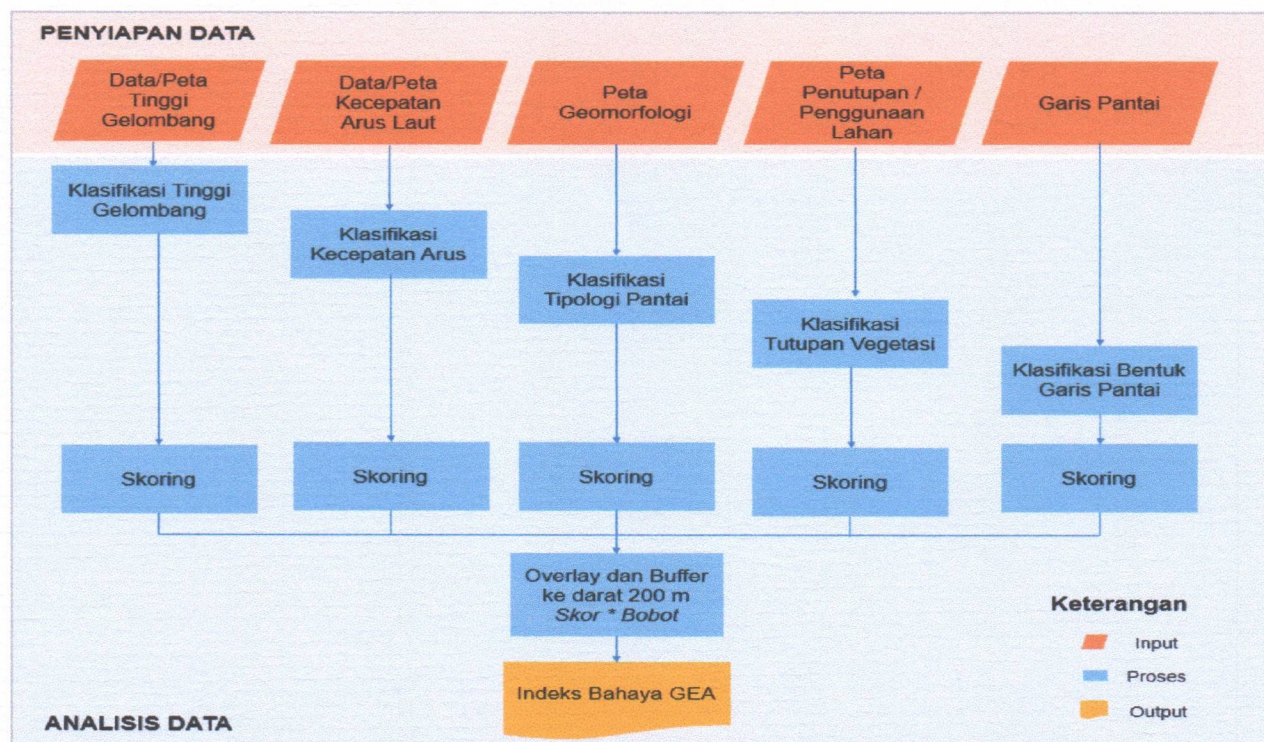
PENYIAPAN DATA

Data/Peta Tinggi Gelombang

Data/Peta Kecepatan Arus Laut

Peta Geomorfologi

Peta Penutupan / Penggunaan Lahan

Garis Pantai

Klasifikasi Tinggi Gelombang

Klasifikasi Kecepatan Arus

Klasifikasi Tipologi Pantai

Klasifikasi Tutupan Vegetasi

Klasifikasi Bentuk Garis Pantai

Skoring

Skoring

Skoring

Skoring

Skoring

Overlay dan Buffer ke darat 200 m *Skor * Bobot*

Indeks Bahaya GEA

Keterangan

Input

Proses

Output

ANALISIS DATA